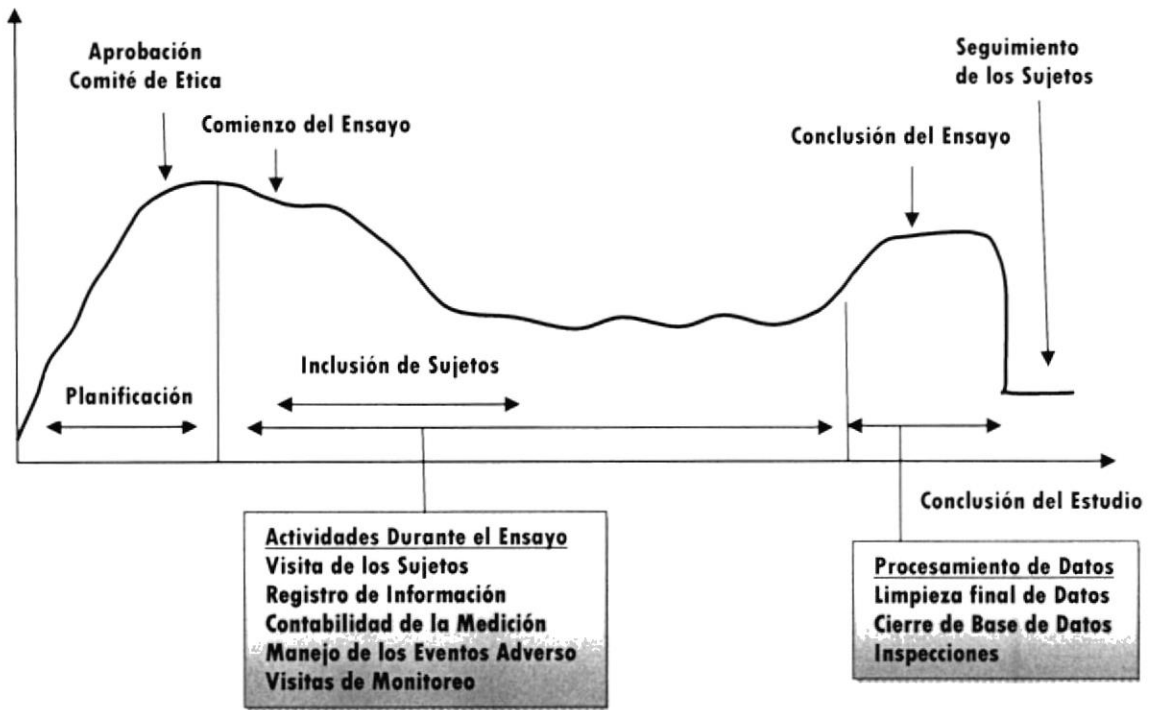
Aprobación Comité de Etica

Comienzo del Ensayo

Seguimiento de los Sujetos

Conclusión del Ensayo

Inclusión de Sujetos

Planificación

Conclusión del Estudio

Actividades Durante el Ensayo
Visita de los Sujetos
Registro de Información
Contabilidad de la Medición
Manejo de los Eventos Adverso
Visitas de Monitoreo

Procesamiento de Datos
Limpieza final de Datos
Cierre de Base de Datos
Inspecciones